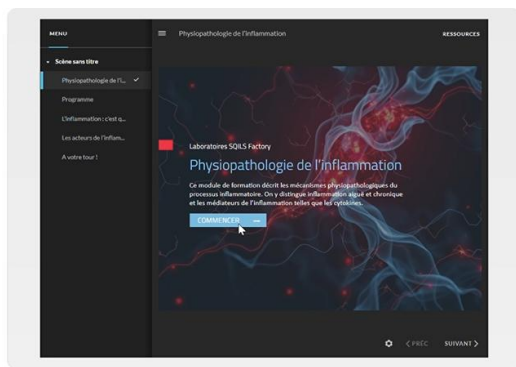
MENU

Scène sans titre

Physiopathologie de l'i...

Programme

L'inflammation : c'est q...

Les acteurs de l'inflam...

A votre tour !

Physiopathologie de l'inflammation

RESSOURCES

Laboratoires SQILS Factory

Physiopathologie de l'inflammation

Ce module de formation décrit les mécanismes physiopathologiques du processus inflammatoire. On y distingue inflammation aiguë et chronique et les médiateurs de l'inflammation telles que les cytokines.

COMMENCER

PRÉC

SUIVANT